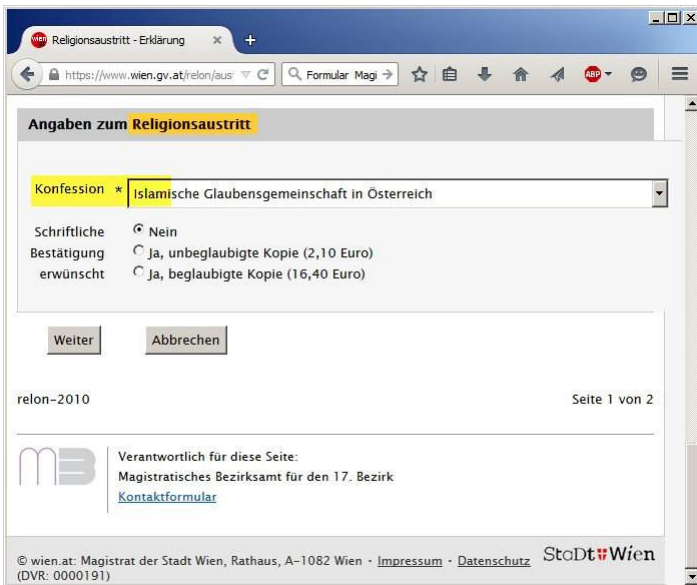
Religionsaustritt - Erklärung ×  +

https://www.wien.gv.at/relon/aus  C  Formular Magi →

Angaben zum Religionsaustritt

Konfession * Islamische Glaubensgemeinschaft in Österreich

Schriftliche Bestätigung erwünscht
Nein
Ja, unbeglaubigte Kopie (2,10 Euro)
Ja, beglaubigte Kopie (16,40 Euro)

Weiter  Abbrechen

relon-2010

Seite 1 von 2

Verantwortlich für diese Seite:
Magistratisches Bezirksamt für den 17. Bezirk
Kontaktformular

© wien.at: Magistrat der Stadt Wien, Rathaus, A-1082 Wien · Impressum · Datenschutz (DVR: 0000191)

StaDt Wien